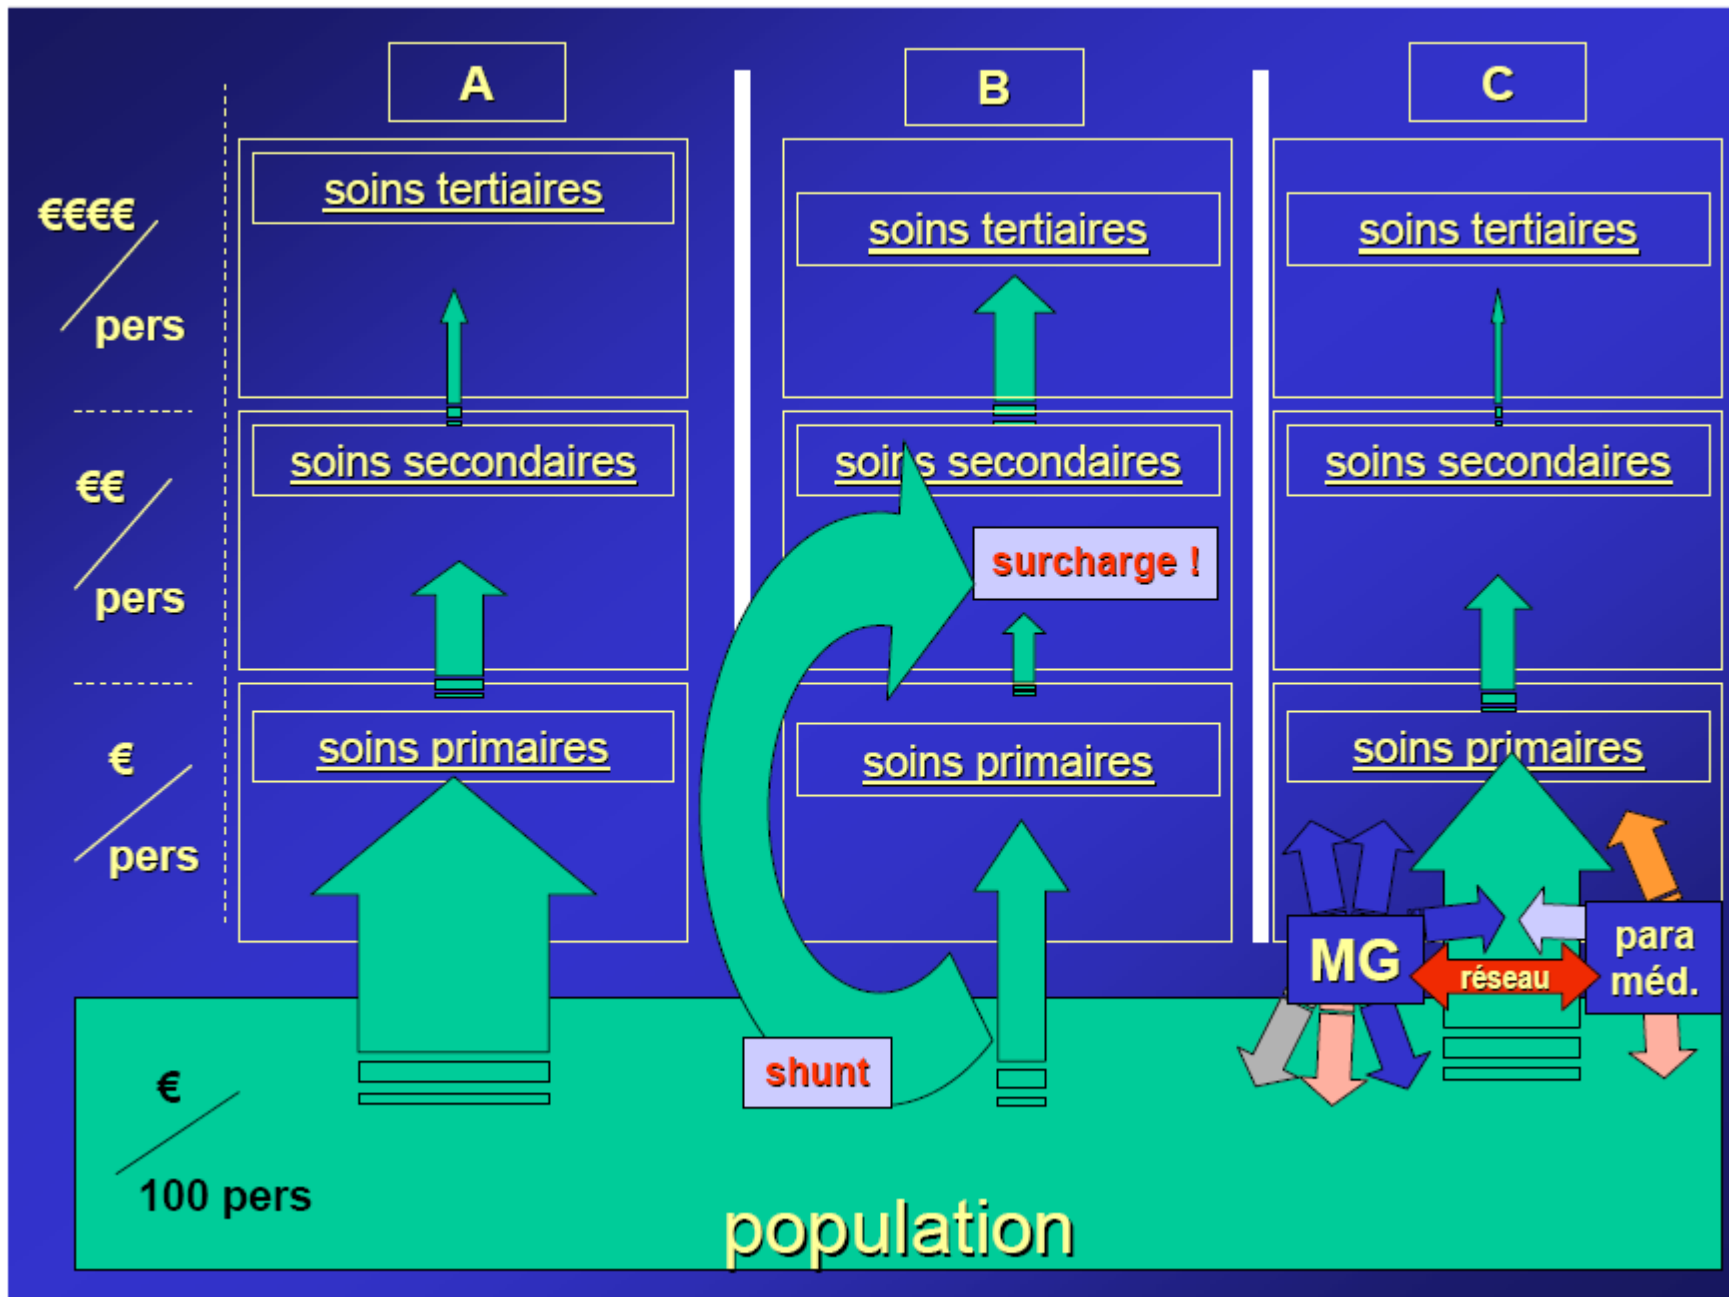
A

B

C

€€€€ / pers

€€ / pers

€ / pers

soins tertiaires

soins secondaires

soins primaires

soins tertiaires

soins secondaires

surcharge !

soins primaires

shunt

soins tertiaires

soins secondaires

soins primaires

MG

réseau

para méd.

€ / 100 pers

population